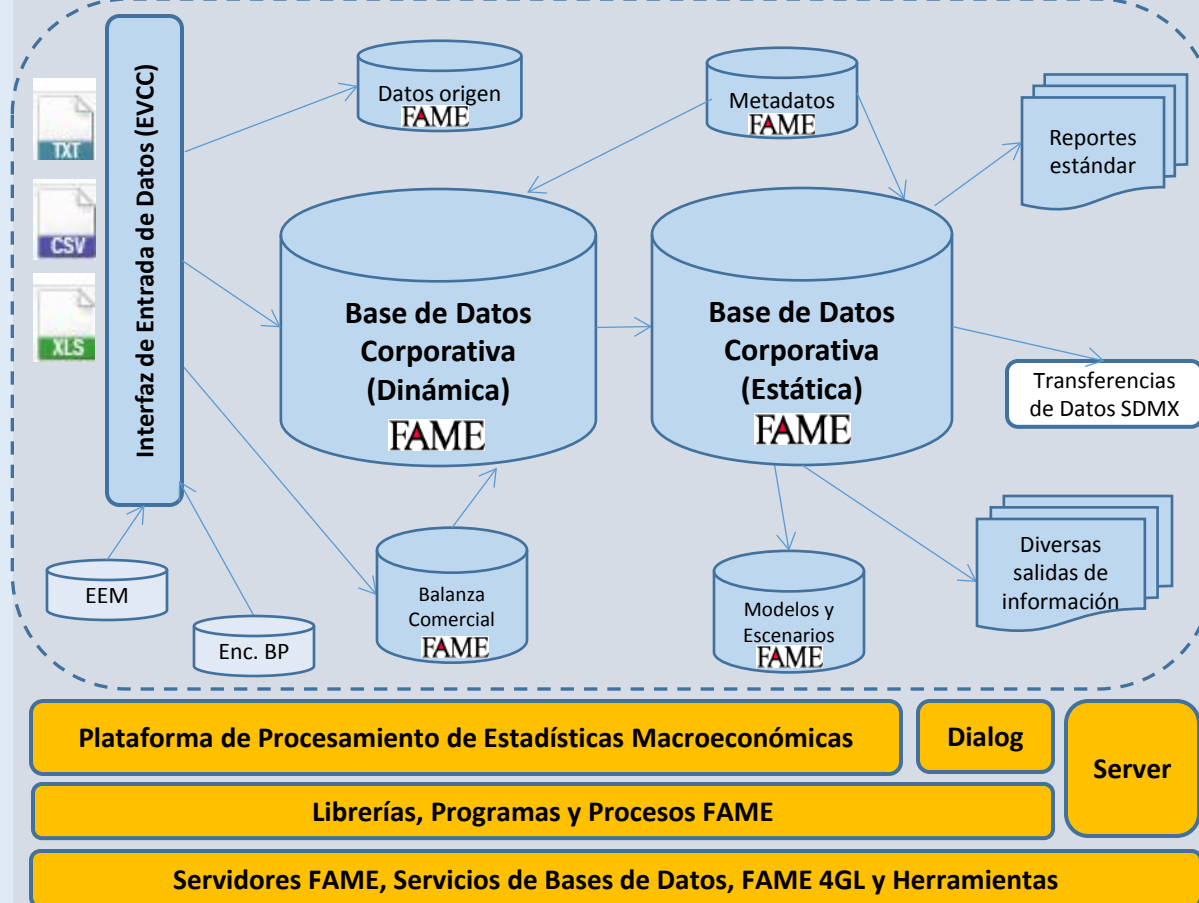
TXT
CSV
XLS

Interfaz de Entrada de Datos (EVCC)

Datos origen
FAME

Metadatos
FAME

Reportes estándar

Base de Datos Corporativa (Dinámica)
FAME

Base de Datos Corporativa (Estática)
FAME

Transferencias de Datos SDMX

EEM

Enc. BP

Balanza Comercial
FAME

Modelos y Escenarios
FAME

Diversas salidas de información

Plataforma de Procesamiento de Estadísticas Macroeconómicas

Dialog

Server

Librerías, Programas y Procesos FAME

Servidores FAME, Servicios de Bases de Datos, FAME 4GL y Herramientas